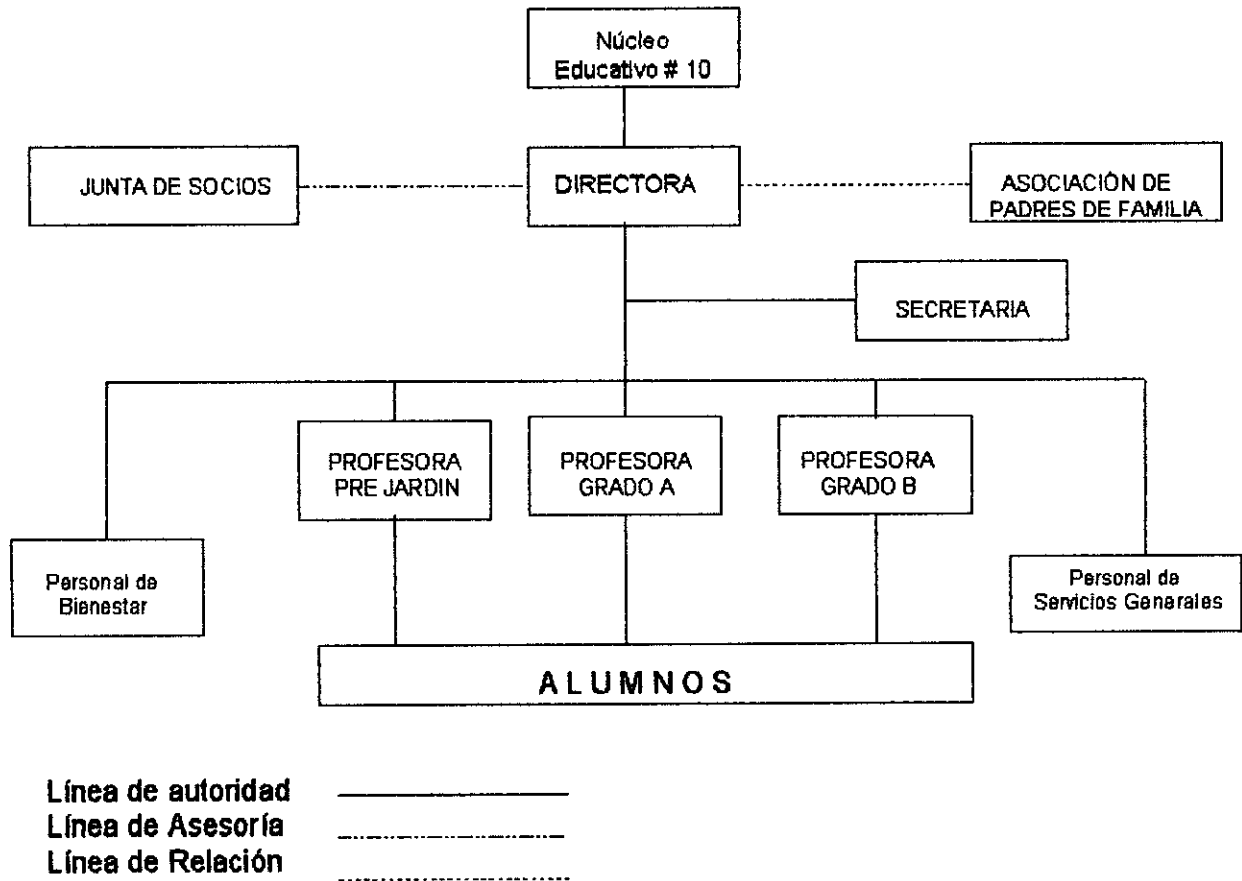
Núcleo Educativo # 10

JUNTA DE SOCIOS

DIRECTORA

ASOCIACIÓN DE PADRES DE FAMILIA

SECRETARIA

PROFESORA PRE JARDIN

PROFESORA GRADO A

PROFESORA GRADO B

Personal de Bienestar

Personal de Servicios Generales

ALUMNOS

Línea de autoridad
Línea de Asesoría
Línea de Relación